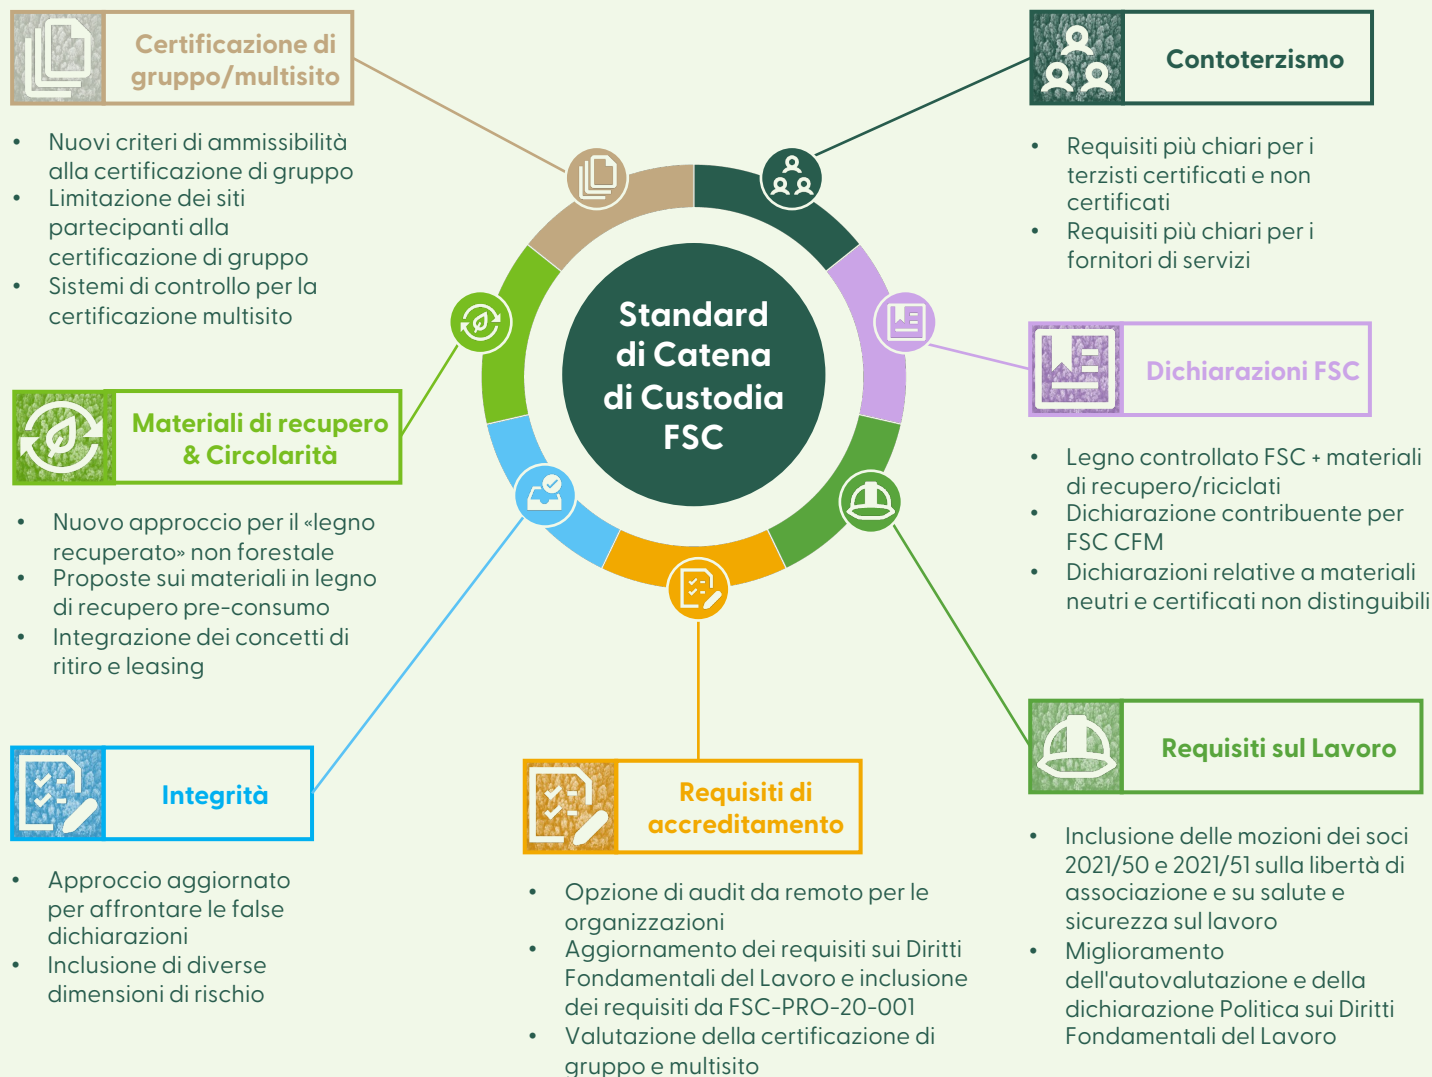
Standard di Catena di Custodia FSC

Certificazione di gruppo/multisito

- Nuovi criteri di ammissibilità alla certificazione di gruppo
- Limitazione dei siti partecipanti alla certificazione di gruppo
- Sistemi di controllo per la certificazione multisito

Contoterzismo

- Requisiti più chiari per i terzisti certificati e non certificati
- Requisiti più chiari per i fornitori di servizi

Dichiarazioni FSC

- Legno controllato FSC + materiali di recupero/riciclati
- Dichiarazione contribuente per FSC CFM
- Dichiarazioni relative a materiali neutri e certificati non distinguibili

Materiali di recupero & Circolarità

- Nuovo approccio per il «legno recuperato» non forestale
- Proposte sui materiali in legno di recupero pre-consumo
- Integrazione dei concetti di ritiro e leasing

Integrità

- Approccio aggiornato per affrontare le false dichiarazioni
- Inclusione di diverse dimensioni di rischio

Requisiti di accreditamento

- Opzione di audit da remoto per le organizzazioni
- Aggiornamento dei requisiti sui Diritti Fondamentali del Lavoro e inclusione dei requisiti da FSC-PRO-20-001
- Valutazione della certificazione di gruppo e multisito

Requisiti sul Lavoro

- Inclusione delle mozioni dei soci 2021/50 e 2021/51 sulla libertà di associazione e su salute e sicurezza sul lavoro
- Miglioramento dell'autovalutazione e della dichiarazione Politica sui Diritti Fondamentali del Lavoro